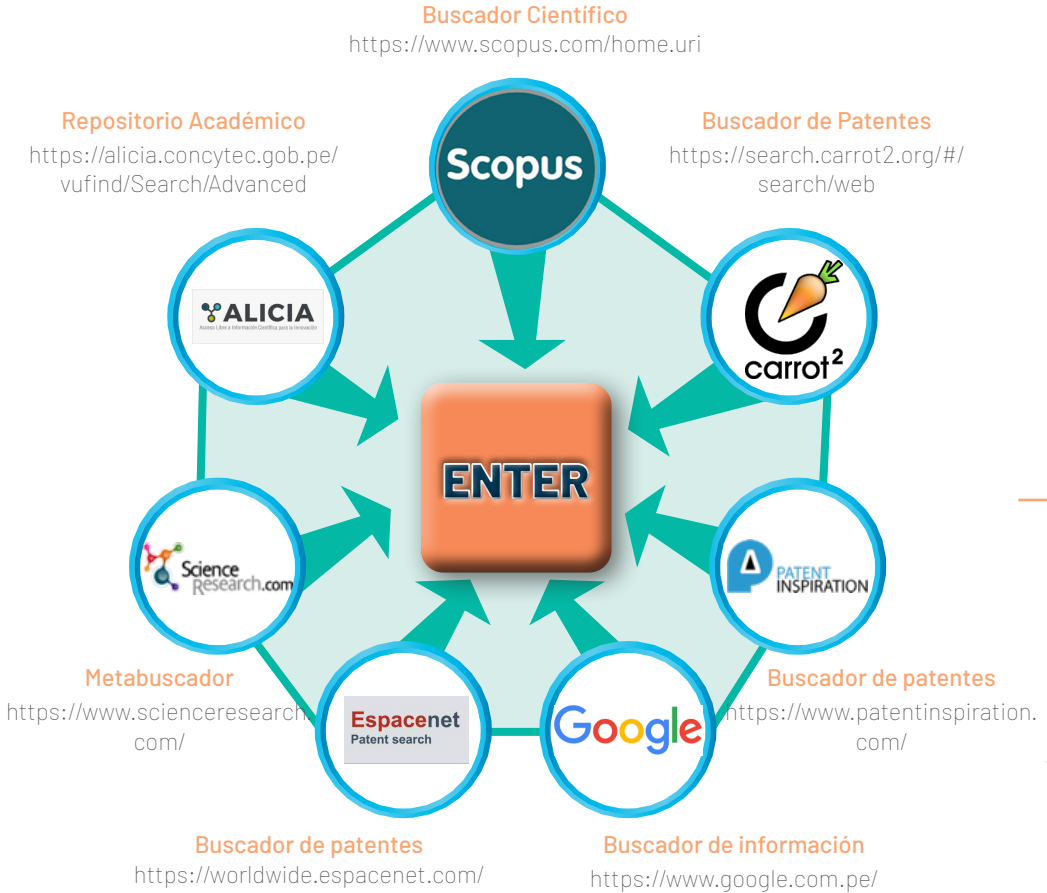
Buscador Científico
https://www.scopus.com/home.uri

Repositorio Académico
https://alicia.concytec.gob.pe/vufind/Search/Advanced

Buscador de Patentes
https://search.carrot2.org/#/search/web

Scopus

ALICIA
Acceso Libre a Información Científica para la Innovación

carrot²

ENTER

Science Research.com

PATENT INSPIRATION

Espacenet
Patent search

Google

Metabuscador
https://www.scienceresearch.com/

Buscador de patentes
https://www.patentinspiration.com/

Buscador de patentes
https://worldwide.espacenet.com/

Buscador de información
https://www.google.com.pe/